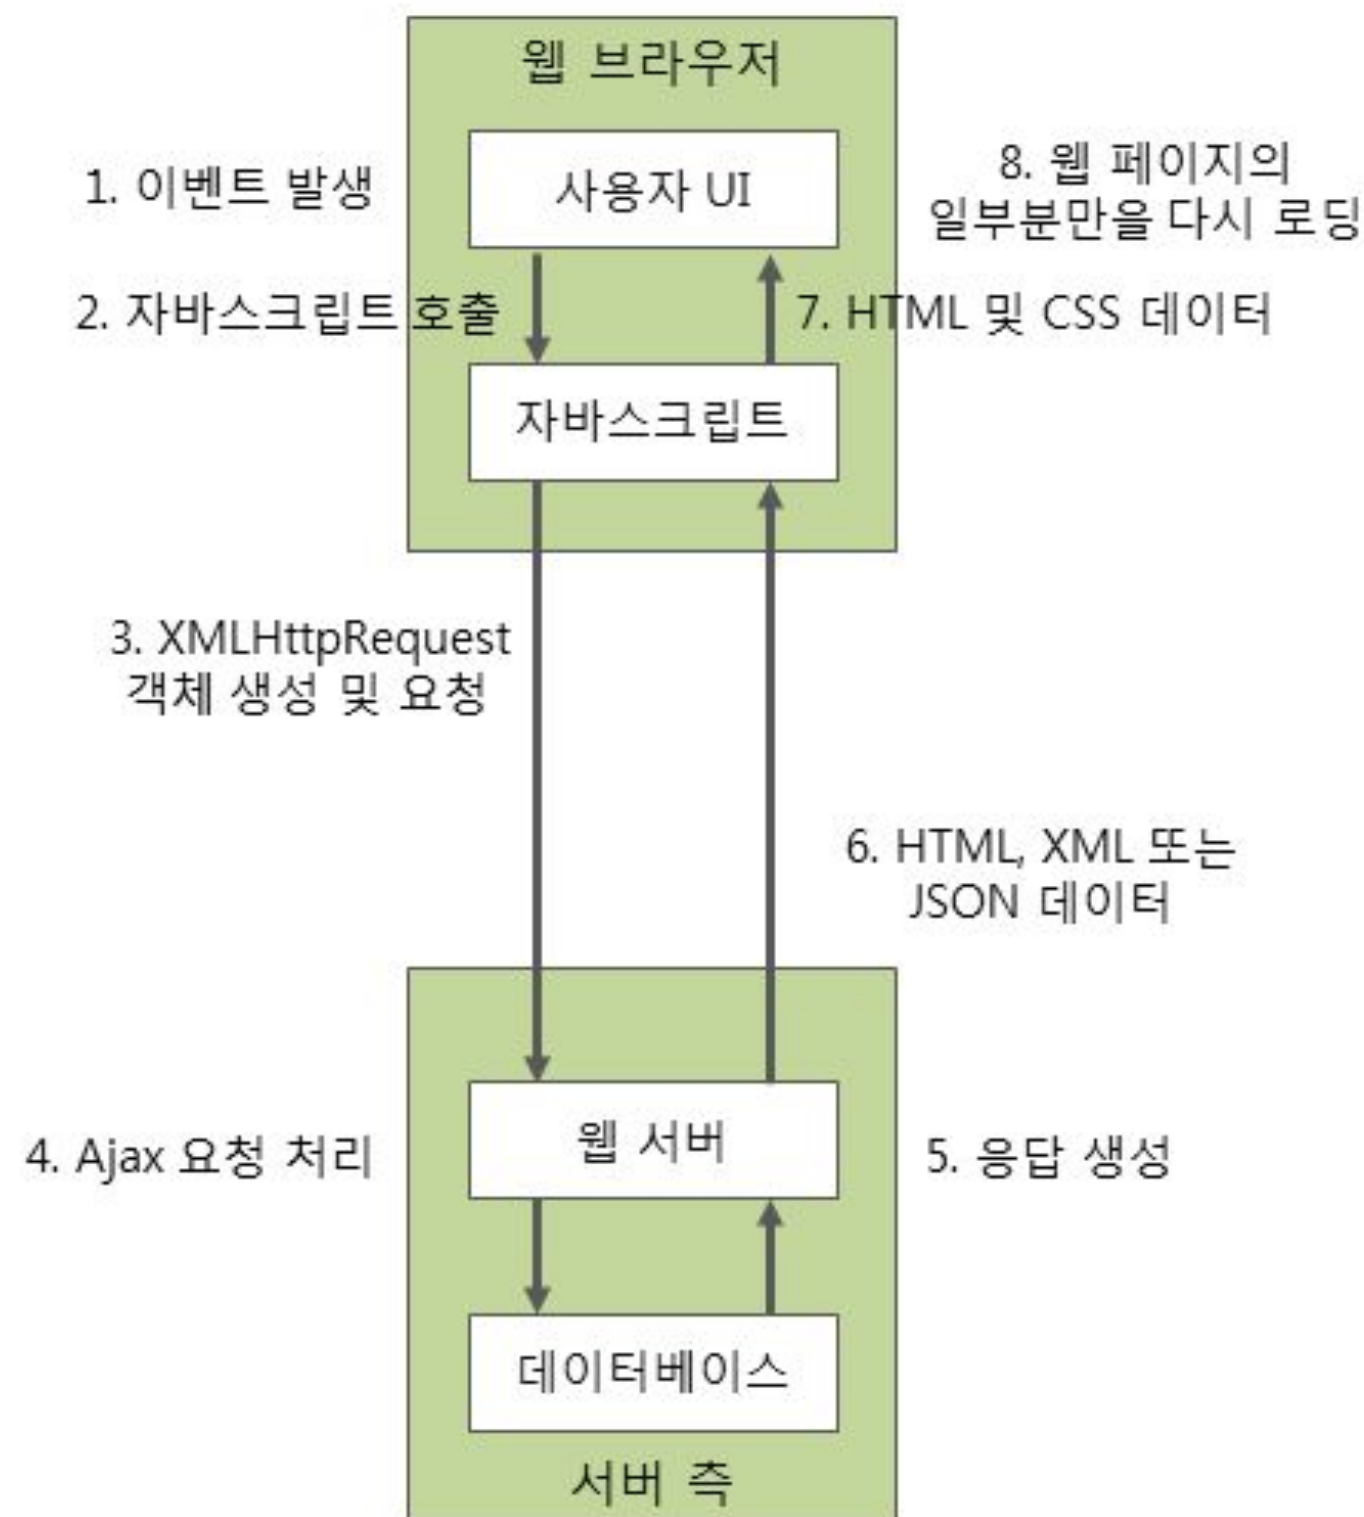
웹 브라우저

1. 이벤트 발생

사용자 UI

8. 웹 페이지의 일부분만을 다시 로딩

2. 자바스크립트 호출

7. HTML 및 CSS 데이터

자바스크립트

3. XMLHttpRequest 객체 생성 및 요청

6. HTML, XML 또는 JSON 데이터

4. Ajax 요청 처리

웹 서버

5. 응답 생성

데이터베이스

서버 측